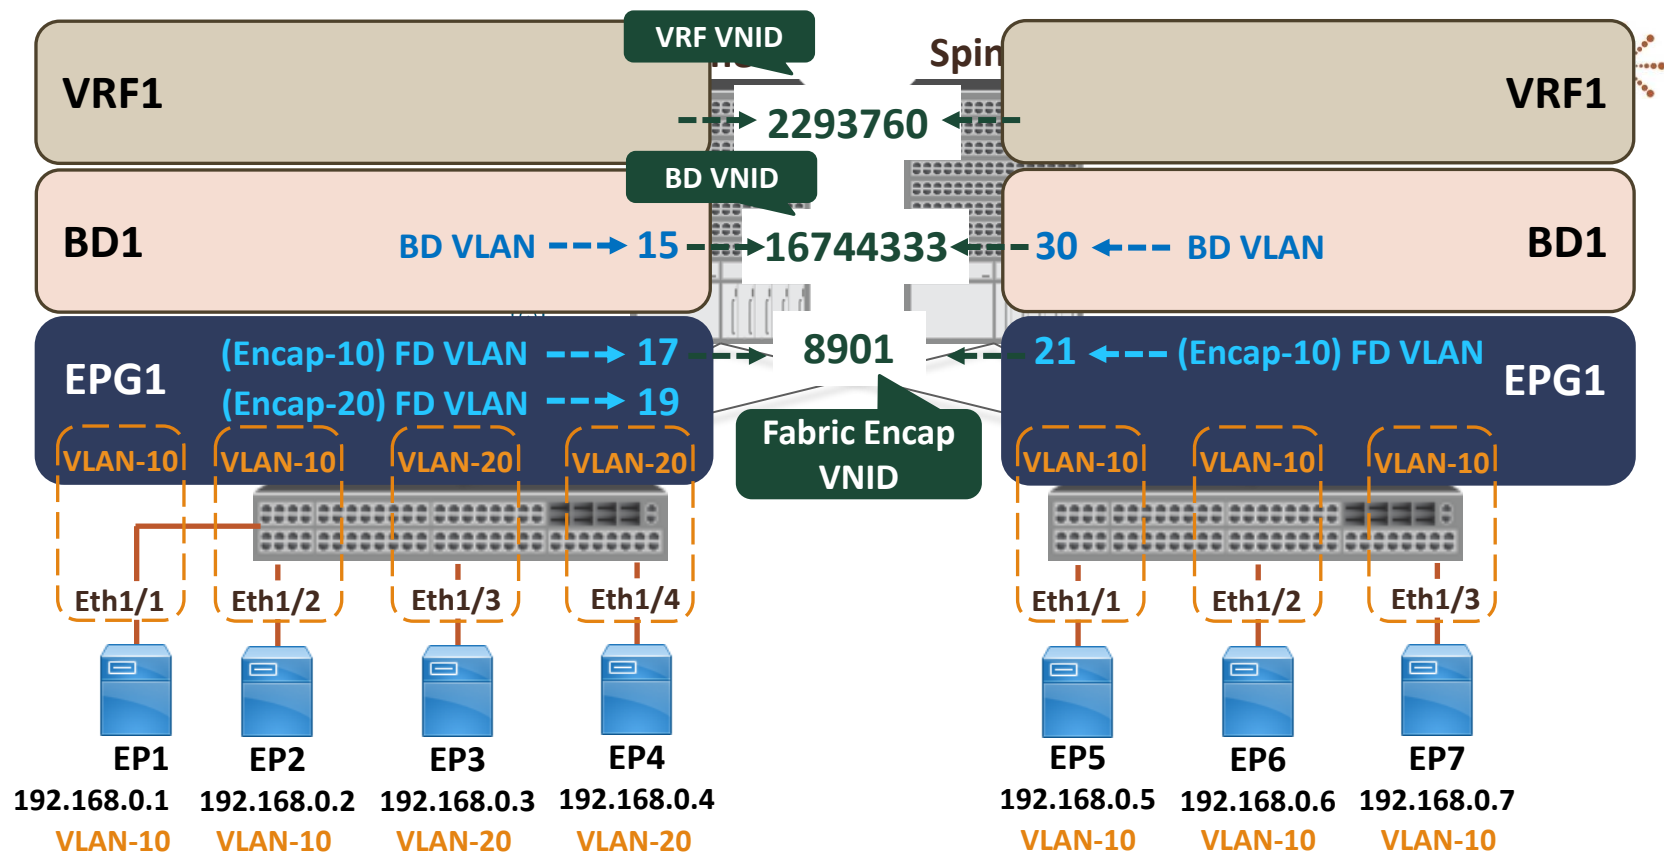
VRF VNID

Spin

VRF1

2293760

VRF1

BD VNID

BD1

BD VLAN 15

16744333

30 BD VLAN

BD1

EPG1

(Encap-10) FD VLAN 17

(Encap-20) FD VLAN 19

8901

21 (Encap-10) FD VLAN

EPG1

Fabric Encap VNID

VLAN-10 VLAN-10 VLAN-20 VLAN-20

VLAN-10 VLAN-10 VLAN-10

Eth1/1 Eth1/2 Eth1/3 Eth1/4

Eth1/1 Eth1/2 Eth1/3

EP1
192.168.0.1
VLAN-10

EP2
192.168.0.2
VLAN-10

EP3
192.168.0.3
VLAN-20

EP4
192.168.0.4
VLAN-20

EP5
192.168.0.5
VLAN-10

EP6
192.168.0.6
VLAN-10

EP7
192.168.0.7
VLAN-10